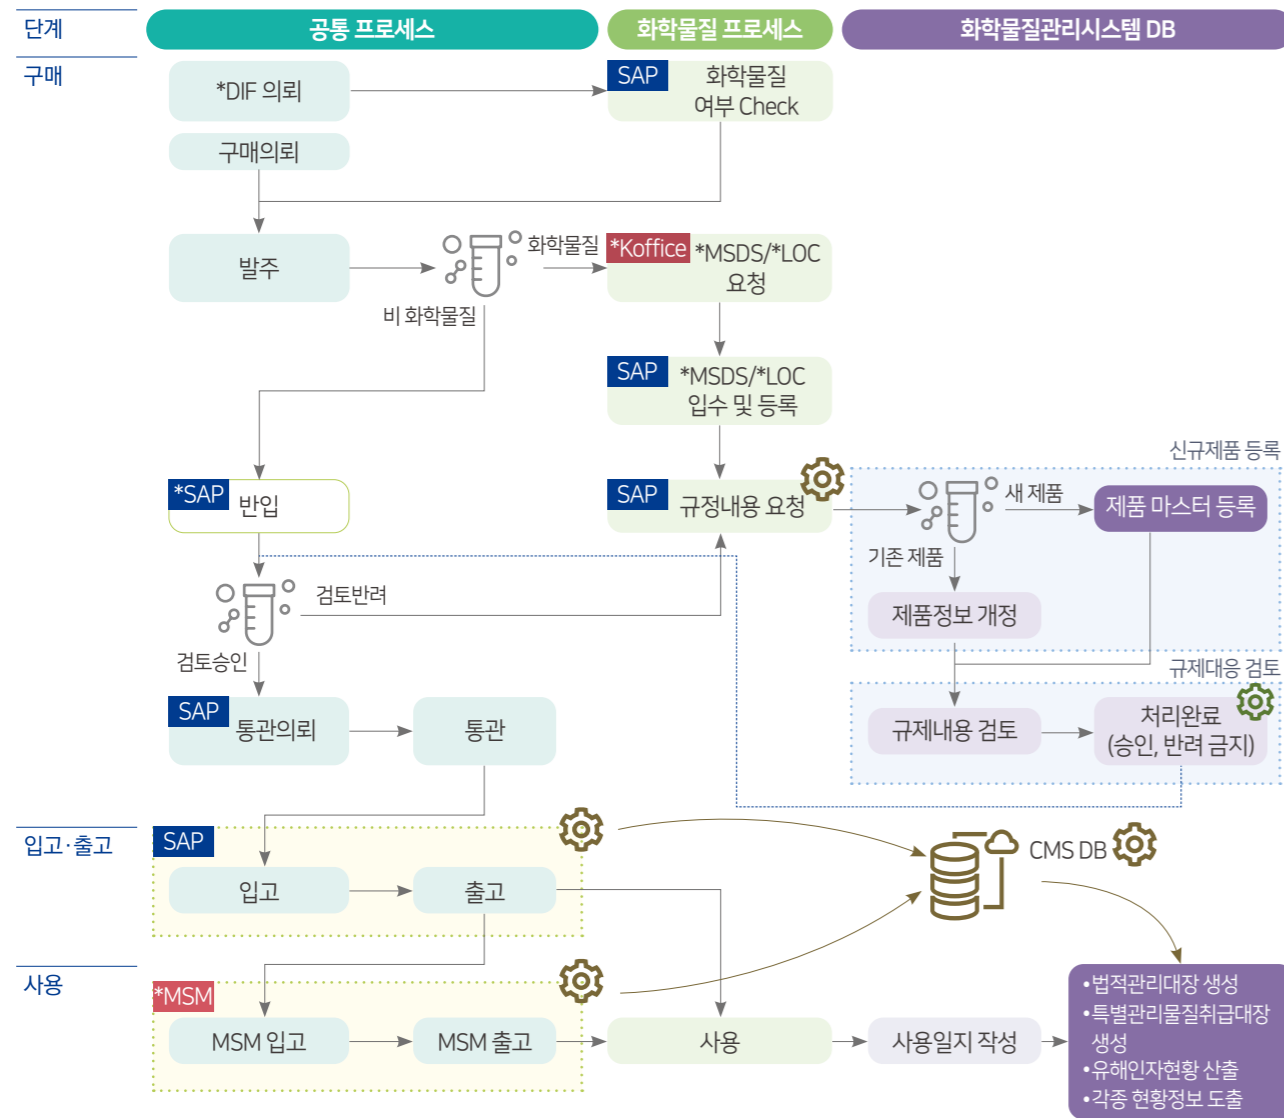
단계

공통 프로세스

화학물질 프로세스

화학물질관리시스템 DB

구매

*DIF 의뢰

SAP 화학물질 여부 Check

구매의뢰

발주

화학물질

비 화학물질

*Koffice *MSDS/*LOC 요청

SAP *MSDS/*LOC 입수 및 등록

*SAP 반입

SAP 규정내용 요청

신규제품 등록

새 제품

제품 마스터 등록

기존 제품

제품정보 개정

검토반려

검토승인

규제대응 검토

SAP 통관의뢰

통관

규제내용 검토

처리완료 (승인, 반려 금지)

입고·출고

SAP

입고

출고

CMS DB

사용

*MSM

MSM 입고

MSM 출고

사용

사용일지 작성

•법적관리대장 생성
•특별관리물질취급대장 생성
•유해인자현황 산출
•각종 현황정보 도출